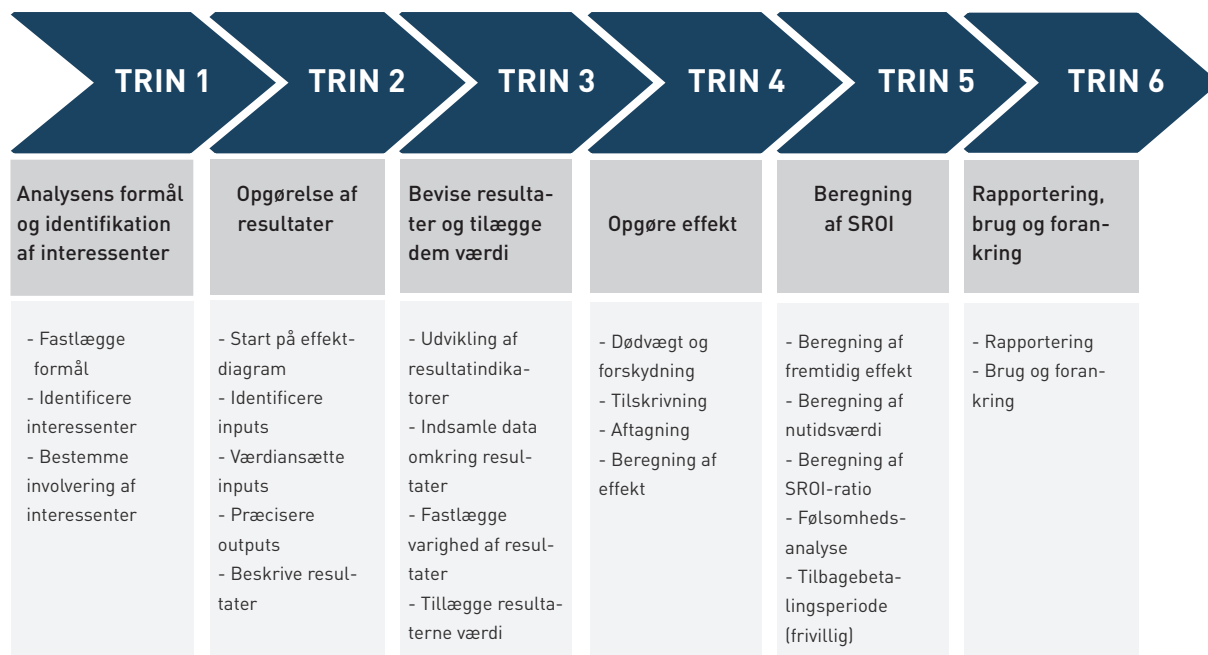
TRIN 1

Analysens formål og identifikation af interessenter

- Fastlægge formål
- Identificere interessenter
- Bestemme involvering af interessenter

TRIN 2

Opgørelse af resultater

- Start på effektdiagram
- Identificere inputs
- Værdiansætte inputs
- Præcisere outputs
- Beskrive resultater

TRIN 3

Bevise resultater og tilægge dem værdi

- Udvikling af resultatindikatorer
- Indsamle data omkring resultater
- Fastlægge varighed af resultater
- Tillægge resultaterne værdi

TRIN 4

Opgøre effekt

- Dødvægt og forskydning
- Tilskrivning
- Aftagning
- Beregning af effekt

TRIN 5

Beregning af SROI

- Beregning af fremtidig effekt
- Beregning af nutidsværdi
- Beregning af SROI-ratio
- Følsomhedsanalyse
- Tilbagebetalingsperiode (frivillig)

TRIN 6

Rapportering, brug og forankring

- Rapportering
- Brug og forankring